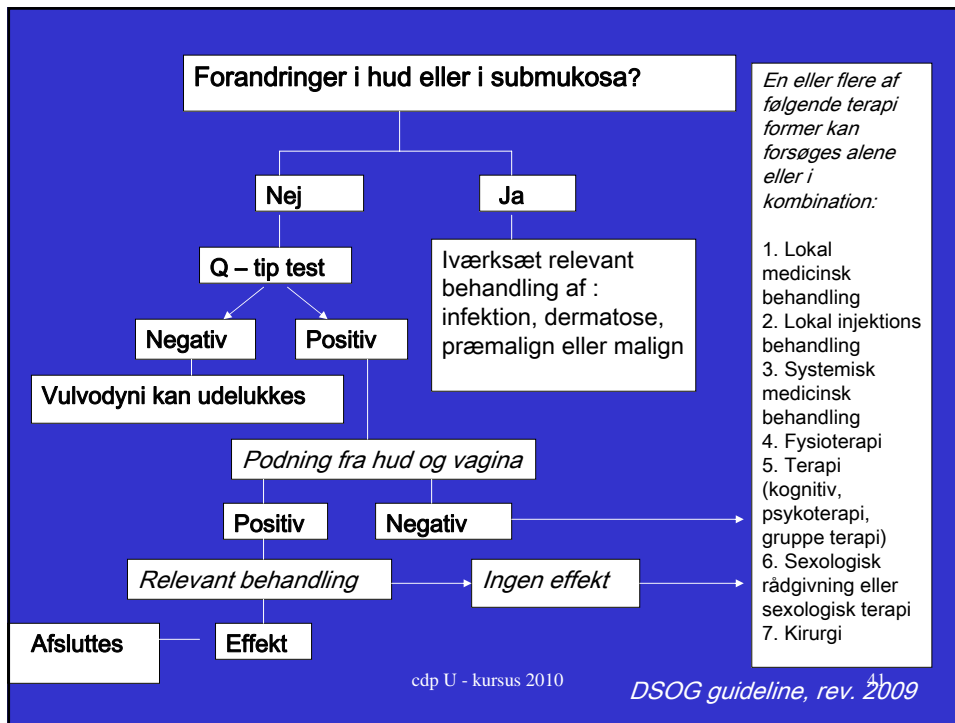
Forandringer i hud eller i submukosa?

Nej

Ja

Iværksæt relevant behandling af : infektion, dermatose, præmalign eller malign

Q – tip test

Negativ

Positiv

Vulvodyni kan udelukkes

Podning fra hud og vagina

Positiv

Negativ

Relevant behandling

Ingen effekt

Afsluttes

Effekt

En eller flere af følgende terapi former kan forsøges alene eller i kombination:

1. Lokal medicinsk behandling
2. Lokal injektions behandling
3. Systemisk medicinsk behandling
4. Fysioterapi
5. Terapi (kognitiv, psykoterapi, gruppe terapi)
6. Sexologisk rådgivning eller sexologisk terapi
7. Kirurgi

cdp U - kursus 2010

41

DSOG guideline, rev. 2009